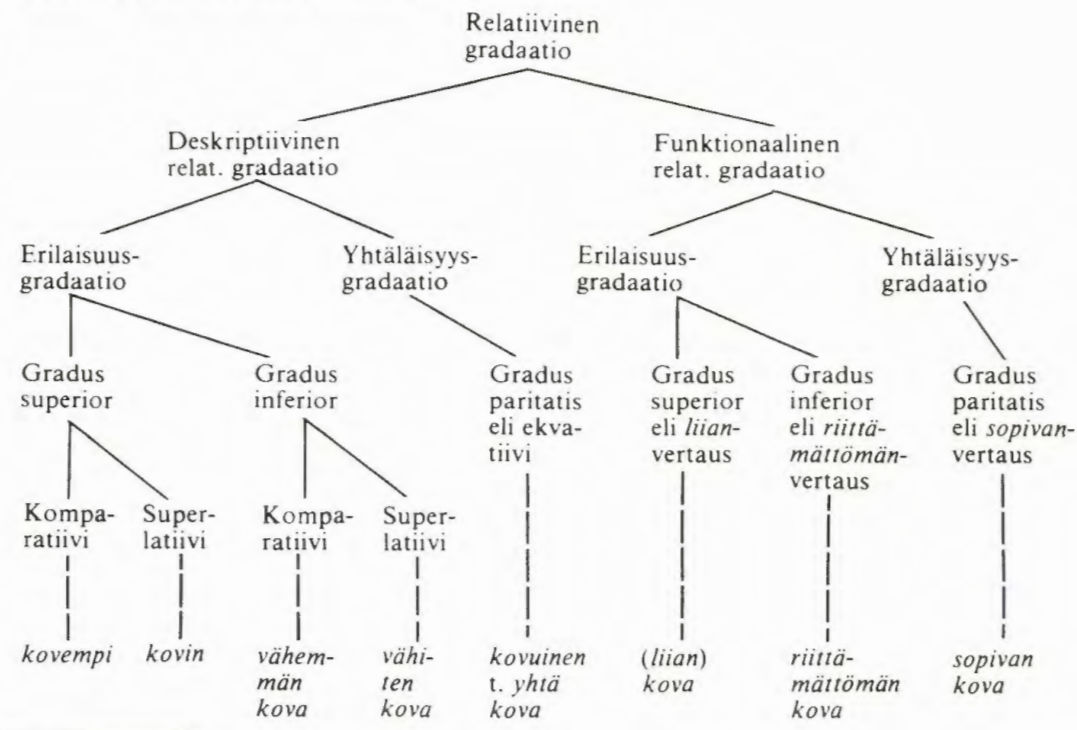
Relatiivinen gradaatio

Deskriptiivinen relat. gradaatio

Funktionaalinen relat. gradaatio

Erilaisuusgradaatio

Yhtäläisyysgradaatio

Erilaisuusgradaatio

Yhtäläisyysgradaatio

Gradus superior

Gradus inferior

Gradus paritatis eli ekvatiivi

Gradus superior eli *liian*-vertaus

Gradus inferior eli *riittämättömän*-vertaus

Gradus paritatis eli *sopivan*-vertaus

Komparatiivi

Superlatiivi

Komparatiivi

Superlatiivi

*kovempi*

*kovin*

*vähemmän kova*

*vähiten kova*

*kovuinen* t. *yhtä kova*

(*liian*) *kova*

*riittämättömän kova*

*sopivan kova*